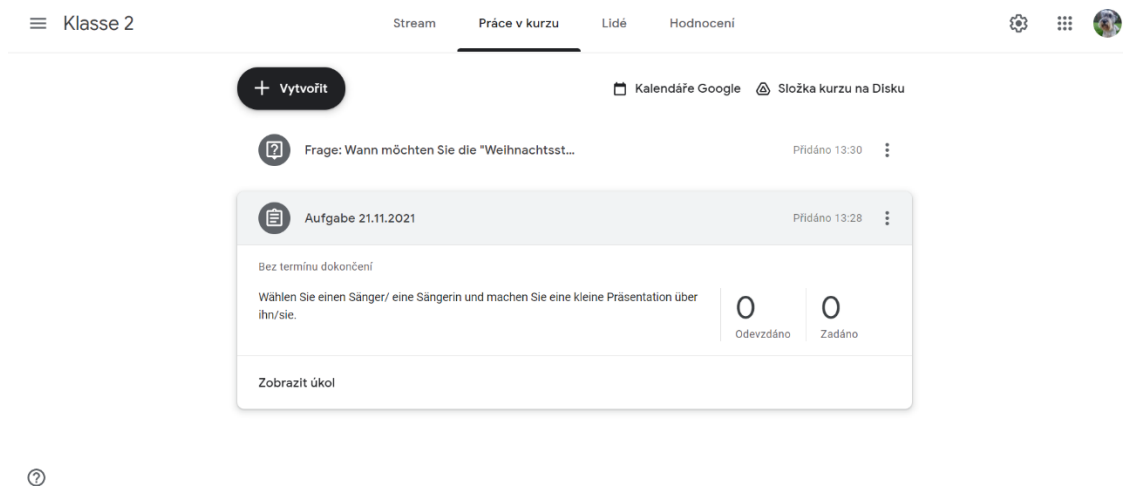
Klasse 2

Stream Práce v kurzu Lidé Hodnocení

+ Vytvořit

Kalendáře Google Složka kurzu na Disku

Frage: Wann möchten Sie die "Weihnachtsst...

Přidáno 13:30

Aufgabe 21.11.2021

Přidáno 13:28

Bez termínu dokončení

Wählen Sie einen Sänger/ eine Sängerin und machen Sie eine kleine Präsentation über ihn/sie.

0
Odevzdáno

0
Zadáno

Zobrazit úkol